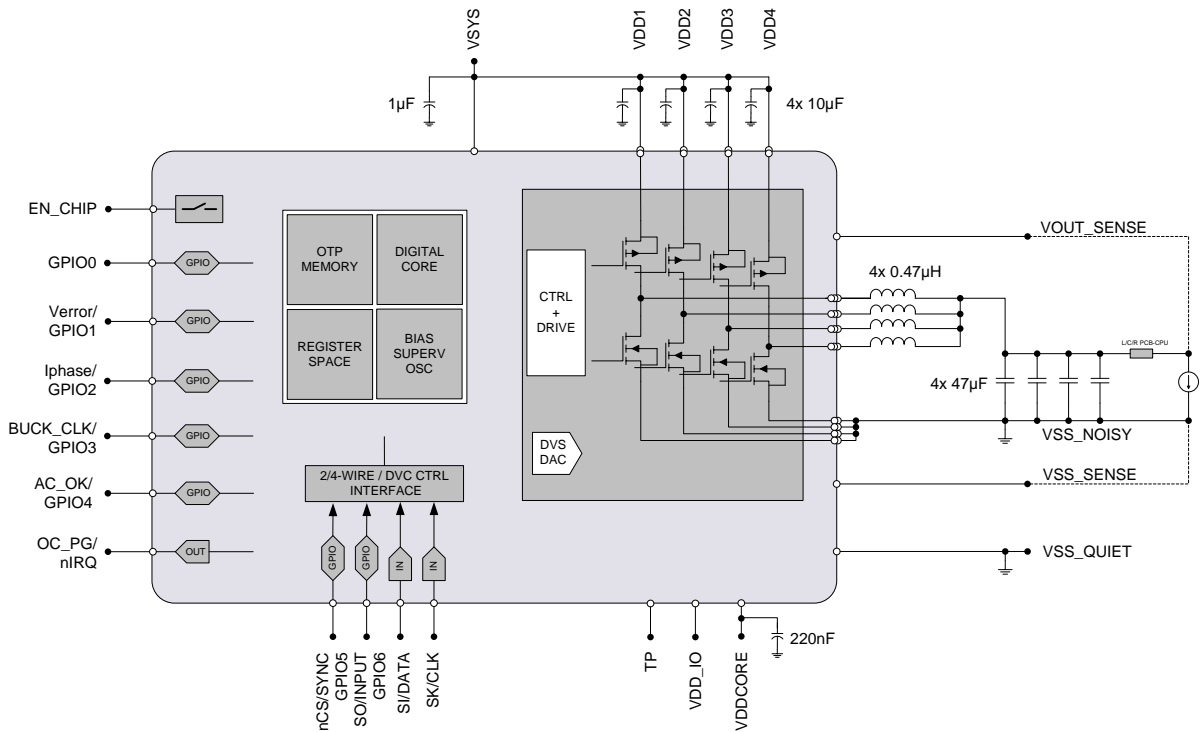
VSYS
VDD1
VDD2
VDD3
VDD4
1µF
4x 10µF
EN_CHIP
GPIO0
GPIO
Verror/
GPIO1
GPIO
Iphase/
GPIO2
GPIO
BUCK_CLK/
GPIO3
GPIO
AC_OK/
GPIO4
GPIO
OC_PG/
nIRQ
OUT
OTP MEMORY
DIGITAL CORE
REGISTER SPACE
BIAS SUPERV OSC
2/4-WIRE / DVC CTRL INTERFACE
GPIO
GPIO
IN
IN
CTRL + DRIVE
DVS DAC
VOUT_SENSE
4x 0.47µH
L/C/R PCB-CPU
4x 47µF
VSS_NOISY
VSS_SENSE
VSS_QUIET
220nF
nCS/SYNC
GPIO5
SO/INPUT
GPIO6
SI/DATA
SK/CLK
TP
VDD_IO
VDDCORE